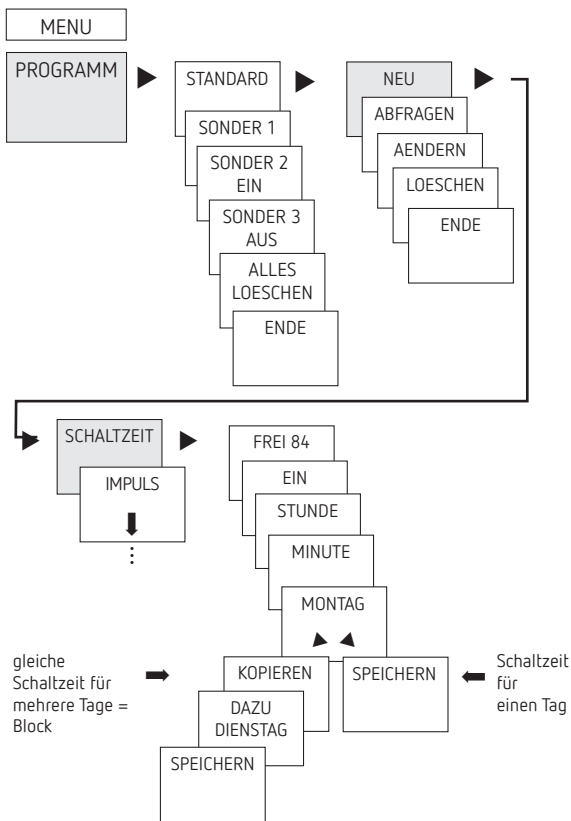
MENU

PROGRAMM

STANDARD

SONDER 1

SONDER 2 EIN

SONDER 3 AUS

ALLES LOESCHEN

ENDE

NEU

ABFRAGEN

AENDERN

LOESCHEN

ENDE

SCHALTZEIT

IMPULS

FREI 84

EIN

STUNDE

MINUTE

MONTAG

gleiche Schaltzeit für mehrere Tage = Block

KOPIEREN

SPEICHERN

Schaltzeit für einen Tag

DAZU DIENSTAG

SPEICHERN